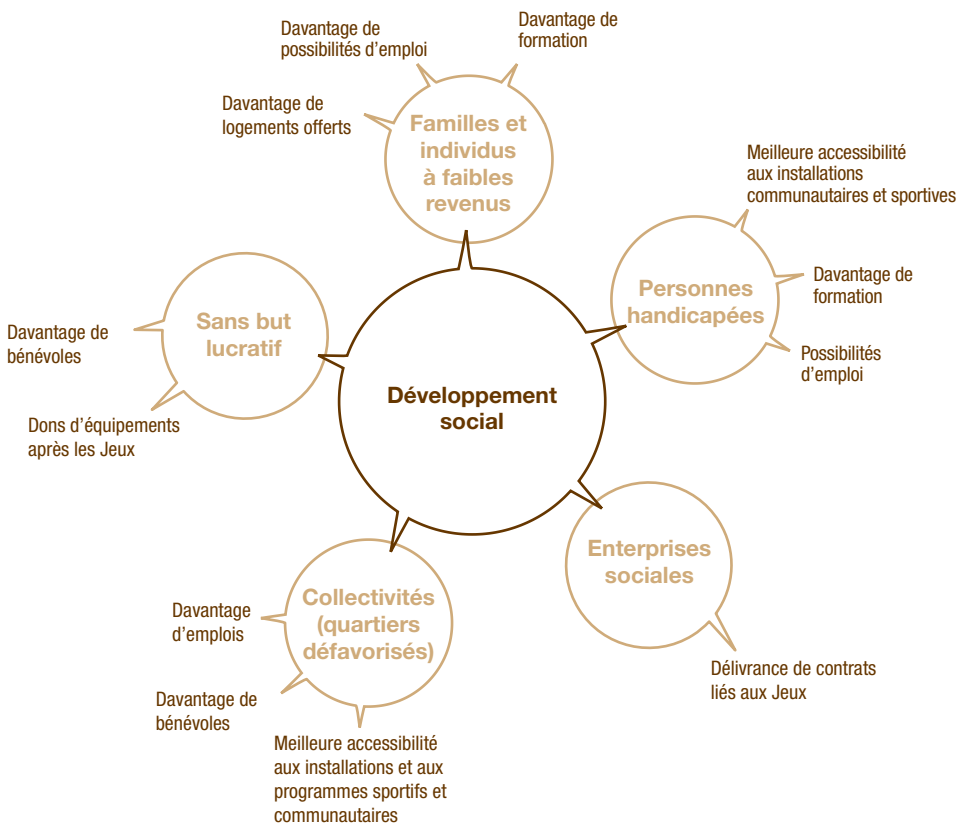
Développement social

Familles et individus à faibles revenus

Davantage de possibilités d'emploi

Davantage de formation

Davantage de logements offerts

Personnes handicapées

Meilleure accessibilité aux installations communautaires et sportives

Davantage de formation

Possibilités d'emploi

Enterprises sociales

Délivrance de contrats liés aux Jeux

Collectivités (quartiers défavorisés)

Davantage d'emplois

Davantage de bénévoles

Meilleure accessibilité aux installations et aux programmes sportifs et communautaires

Sans but lucratif

Davantage de bénévoles

Dons d'équipements après les Jeux